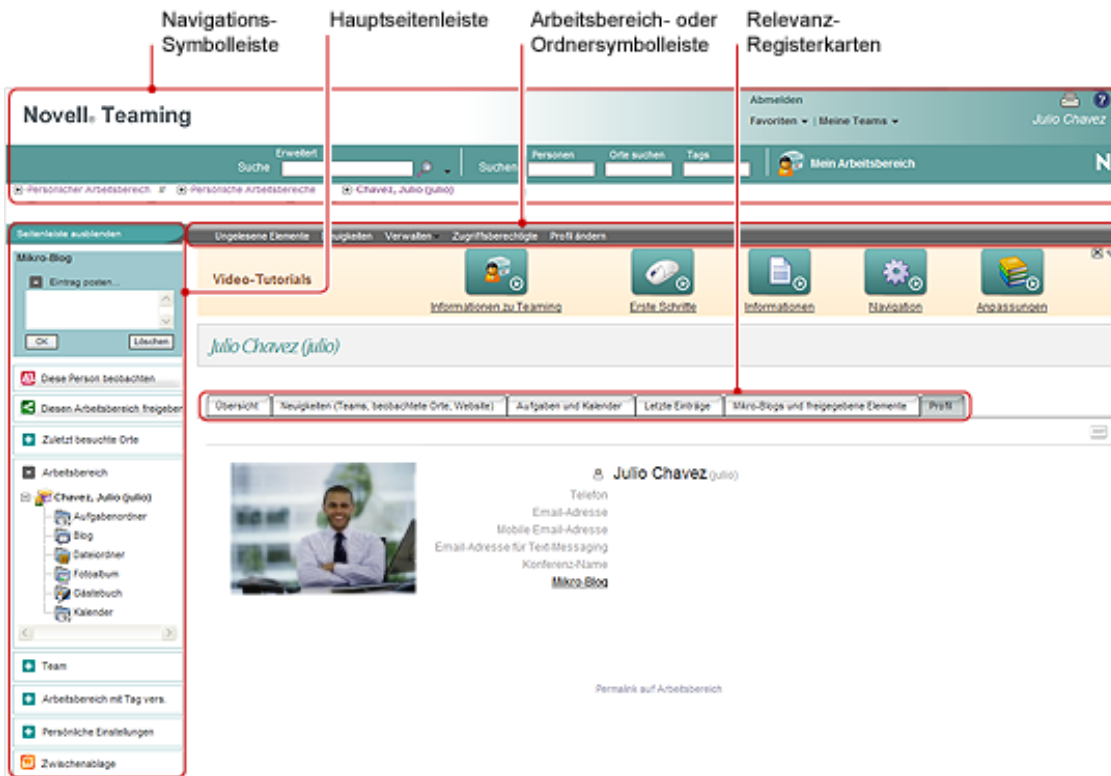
Navigations-Symbolleiste

Hauptseitenleiste

Arbeitsbereich- oder Ordnersymbolleiste

Relevanz-Registerkarten

Novell® Teaming

Abmelden

Favoriten ▾ | Meine Teams ▾

Julio Chavez

Erweitert

Suche

Suchen

Personen

Orte suchen

Tags

Mein Arbeitsbereich

N

Persönlicher Arbeitsbereich // Persönliche Arbeitsbereiche // Chavez, Julio (julio)

Seitenleiste ausblenden

Ungelesene Elemente

Neuigkeiten

Verwalten

Zugriffsberechtigte

Profil ändern

Mikro-Blog

Eintrag posten...

OK

Löschen

Video-Tutorials

Informationen zu Teaming

Erste Schritte

Informationen

Navigation

Anpassungen

Julio Chavez (julio)

Diese Person beobachten

Diesen Arbeitsbereich freigeben

Zuletzt besuchte Orte

Arbeitsbereich

Chavez, Julio (julio)

Aufgabenordner

Blog

Dateiordner

Fotoalbum

Gästebuch

Kalender

Team

Arbeitsbereich mit Tag vers.

Persönliche Einstellungen

Zwischenablage

| Übersicht | Neuigkeiten (Teams, beobachtete Orte, Website) | Aufgaben und Kalender | Letzte Einträge | Mikro-Blogs und freigegebene Elemente | Profil |
|---|---|---|---|---|---|

Julio Chavez (julio)

Telefon

Email-Adresse

Mobile Email-Adresse

Email-Adresse für Text-Messaging

Konferenz-Name

Mikro-Blog

Permalink auf Arbeitsbereich